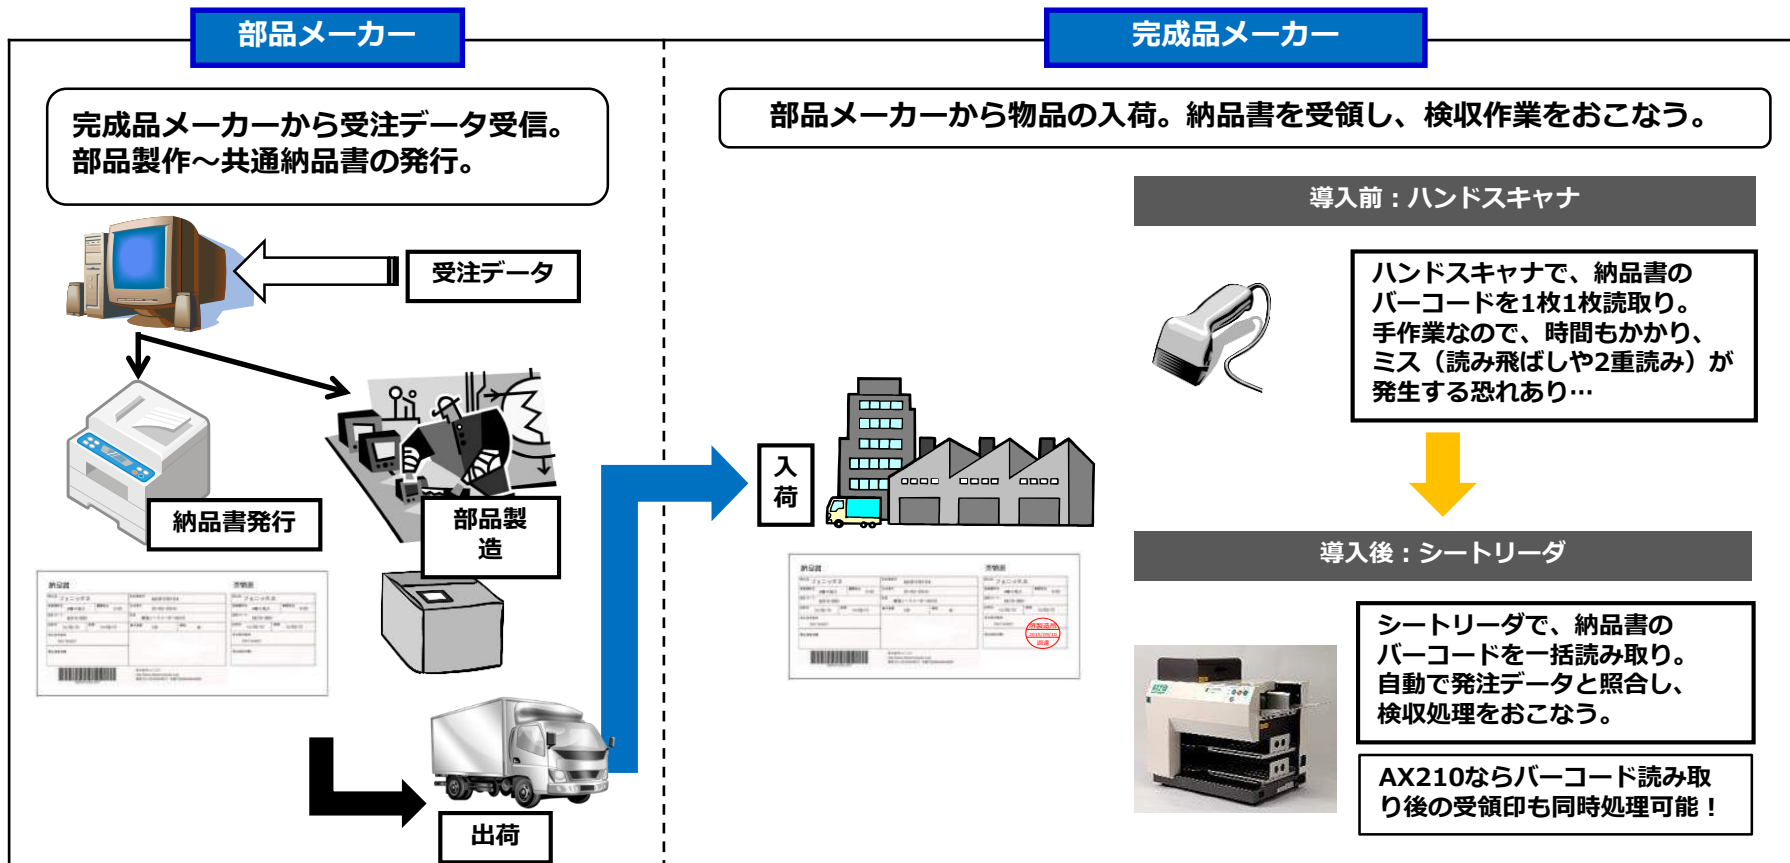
部品メーカー

完成品メーカーから受注データ受信。
部品製作～共通納品書の発行。

受注データ

納品書発行

部品製造

出荷

完成品メーカー

部品メーカーから物品の入荷。納品書を受領し、検収作業をおこなう。

入荷

導入前：ハンドスキャナ

ハンドスキャナで、納品書のバーコードを1枚1枚読取り。手作業なので、時間もかかり、ミス（読み飛ばしや2重読み）が発生する恐れあり…

導入後：シートリーダ

シートリーダで、納品書のバーコードを一括読み取り。自動で発注データと照合し、検収処理をおこなう。

AX210ならバーコード読み取り後の受領印も同時処理可能！